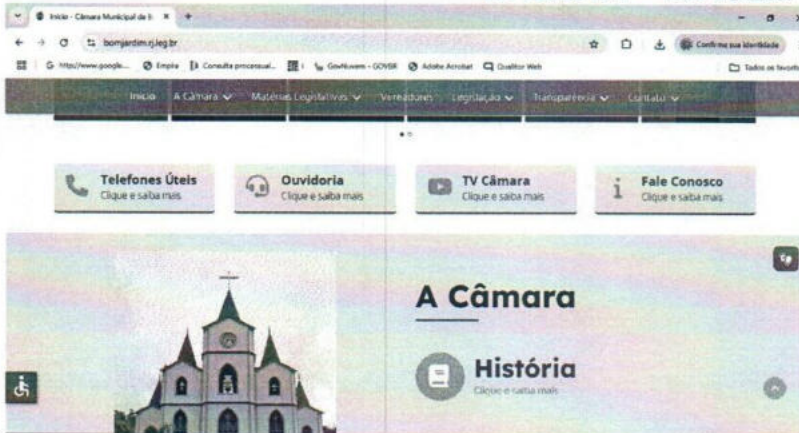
Início - Câmara Municipal de B ×

bomjardim.rj.leg.br

Confirme sua identidade

G http://www.google... Empla Consulta processual... GovNuvem - GOVBR Adobe Acrobat Qualitor Web

Todos os favoritos

Início A Câmara Matérias Legislativas Vereadores Legislação Transparência Contato

Telefones Úteis
Clique e saiba mais

Ouvidoria
Clique e saiba mais

TV Câmara
Clique e saiba mais

Fale Conosco
Clique e saiba mais

A Câmara

História
Clique e saiba mais